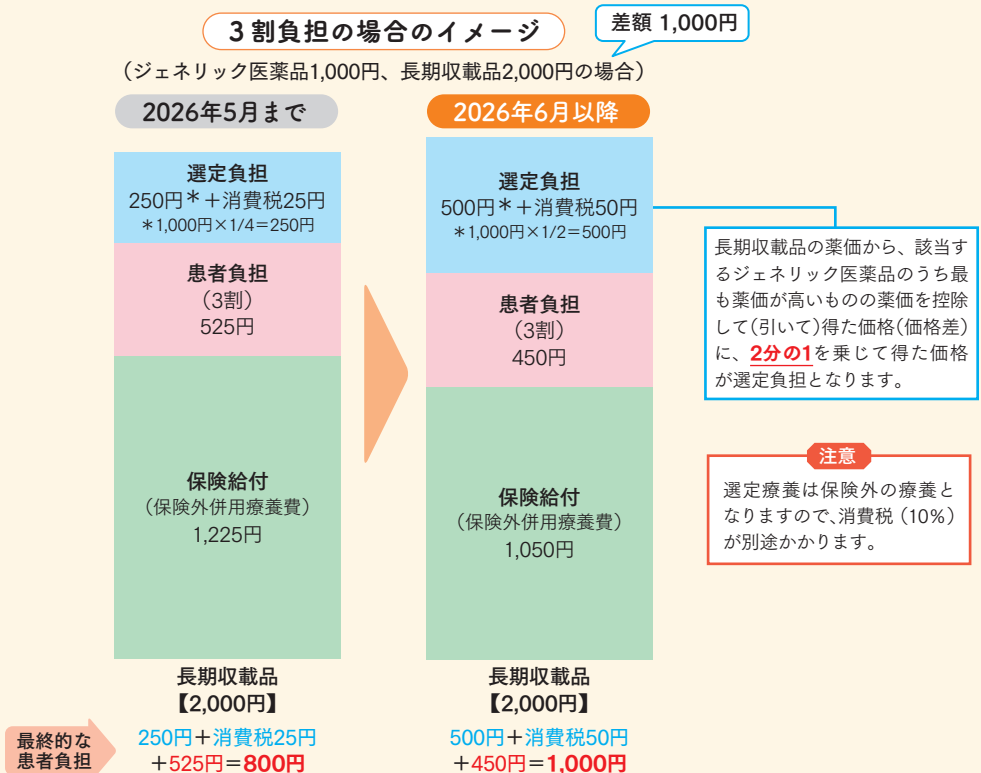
3割負担の場合のイメージ

差額 1,000円

（ジェネリック医薬品1,000円、長期収載品2,000円の場合）

2026年5月まで

選定負担
250円＊＋消費税25円
＊1,000円×1/4＝250円

患者負担
（3割）
525円

保険給付
（保険外併用療養費）
1,225円

長期収載品
【2,000円】

2026年6月以降

選定負担
500円＊＋消費税50円
＊1,000円×1/2＝500円

患者負担
（3割）
450円

保険給付
（保険外併用療養費）
1,050円

長期収載品
【2,000円】

長期収載品の薬価から、該当するジェネリック医薬品のうち最も薬価が高いものの薬価を控除して(引いて)得た価格(価格差)に、2分の1を乗じて得た価格が選定負担となります。

注意

選定療養は保険外の療養となりますので、消費税（10%）が別途かかります。

最終的な患者負担

250円＋消費税25円
＋525円＝800円

500円＋消費税50円
＋450円＝1,000円